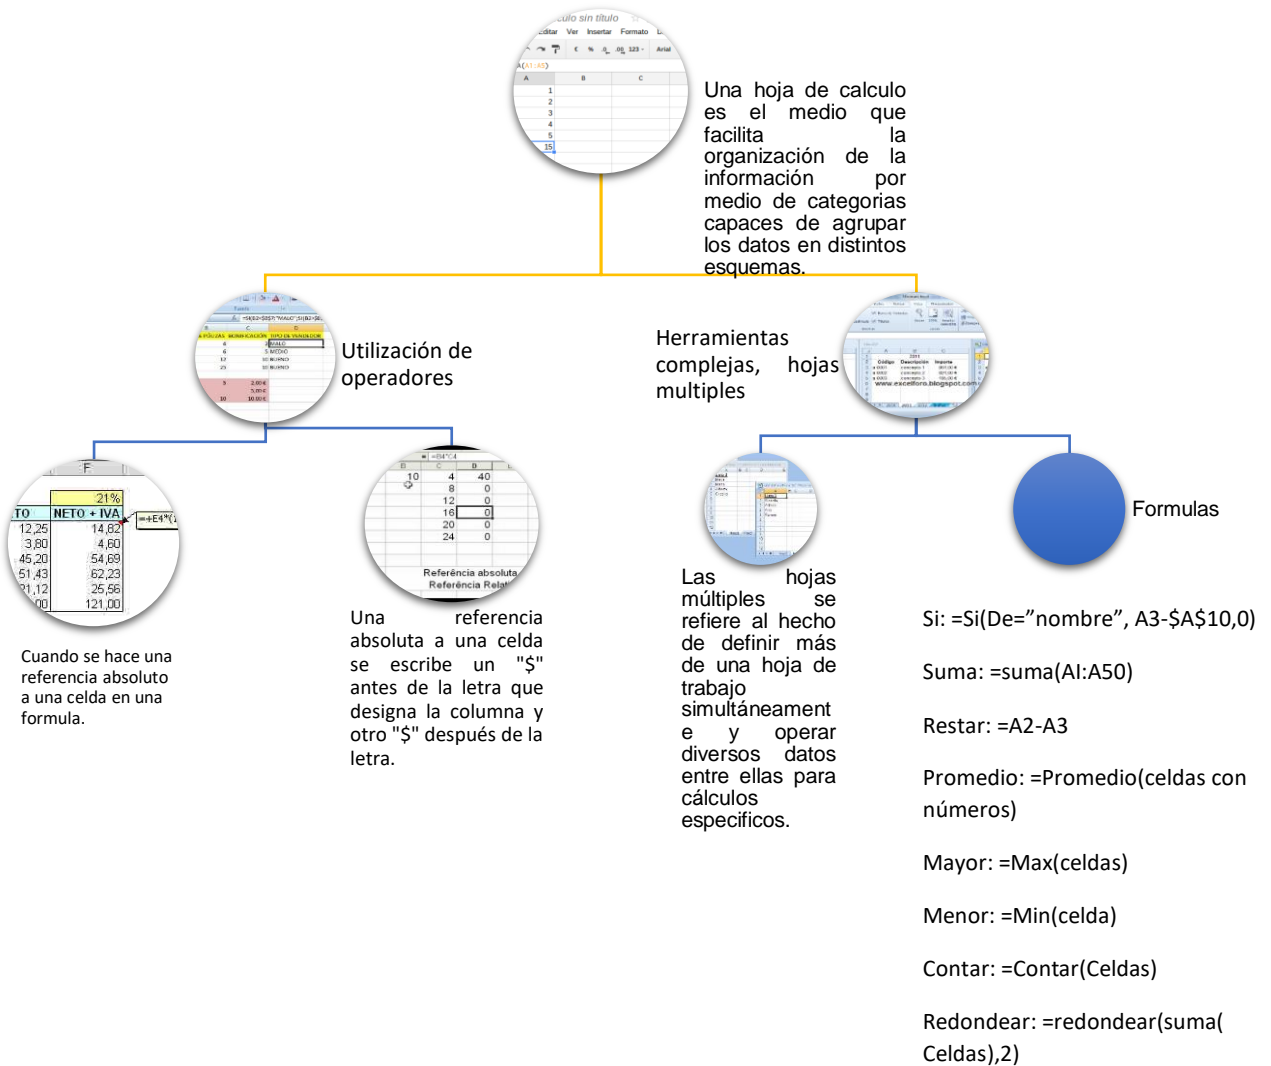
Una hoja de calculo es el medio que facilita la organización de la información por medio de categorias capaces de agrupar los datos en distintos esquemas.

Utilización de operadores

Herramientas complejas, hojas multiples

| | F |
|---|---|
| | 21% |
| TO | NETO + IVA |
| 12,25 | 14,82 |
| 3,80 | 4,60 |
| 45,20 | 54,69 |
| 51,43 | 62,23 |
| 21,12 | 25,56 |
| 00 | 121,00 |

=+E4*(

Cuando se hace una referencia absoluto a una celda en una formula.

| 10 | 4 | 40 |
|---|---|---|
| | 8 | 0 |
| | 12 | 0 |
| | 16 | 0 |
| | 20 | 0 |
| | 24 | 0 |

Referência absoluta
Referência Relat

Una referencia absoluta a una celda se escribe un "$" antes de la letra que designa la columna y otro "$" después de la letra.

Las hojas múltiples se refiere al hecho de definir más de una hoja de trabajo simultáneamente y operar diversos datos entre ellas para cálculos especificos.

Formulas

Si: =Si(De=”nombre”, A3-$A$10,0)

Suma: =suma(AI:A50)

Restar: =A2-A3

Promedio: =Promedio(celdas con números)

Mayor: =Max(celdas)

Menor: =Min(celda)

Contar: =Contar(Celdas)

Redondear: =redondear(suma( Celdas),2)